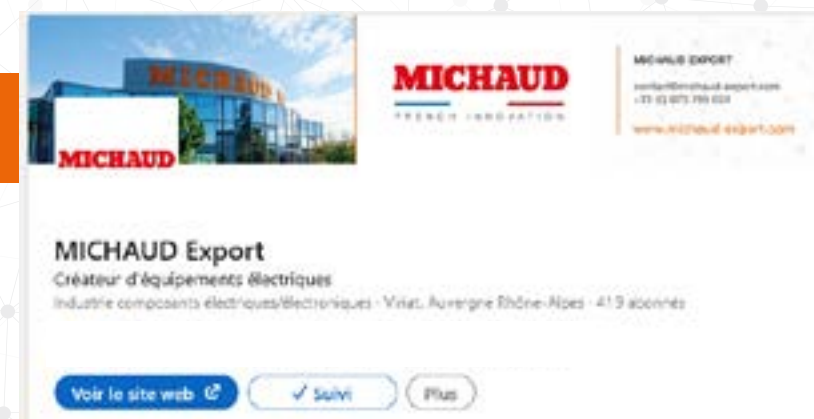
MICHAUD

MICHAUD

FRENCH INNOVATION

MICHAUD EXPORT

contact@michaud-export.com
+33 (0) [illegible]

www.michaud-export.com

MICHAUD Export

Créateur d'équipements électriques

Industrie composants électriques/électroniques · Viriat, Auvergne-Rhône-Alpes · 419 abonnés

Voir le site web

✓ Suivi

Plus